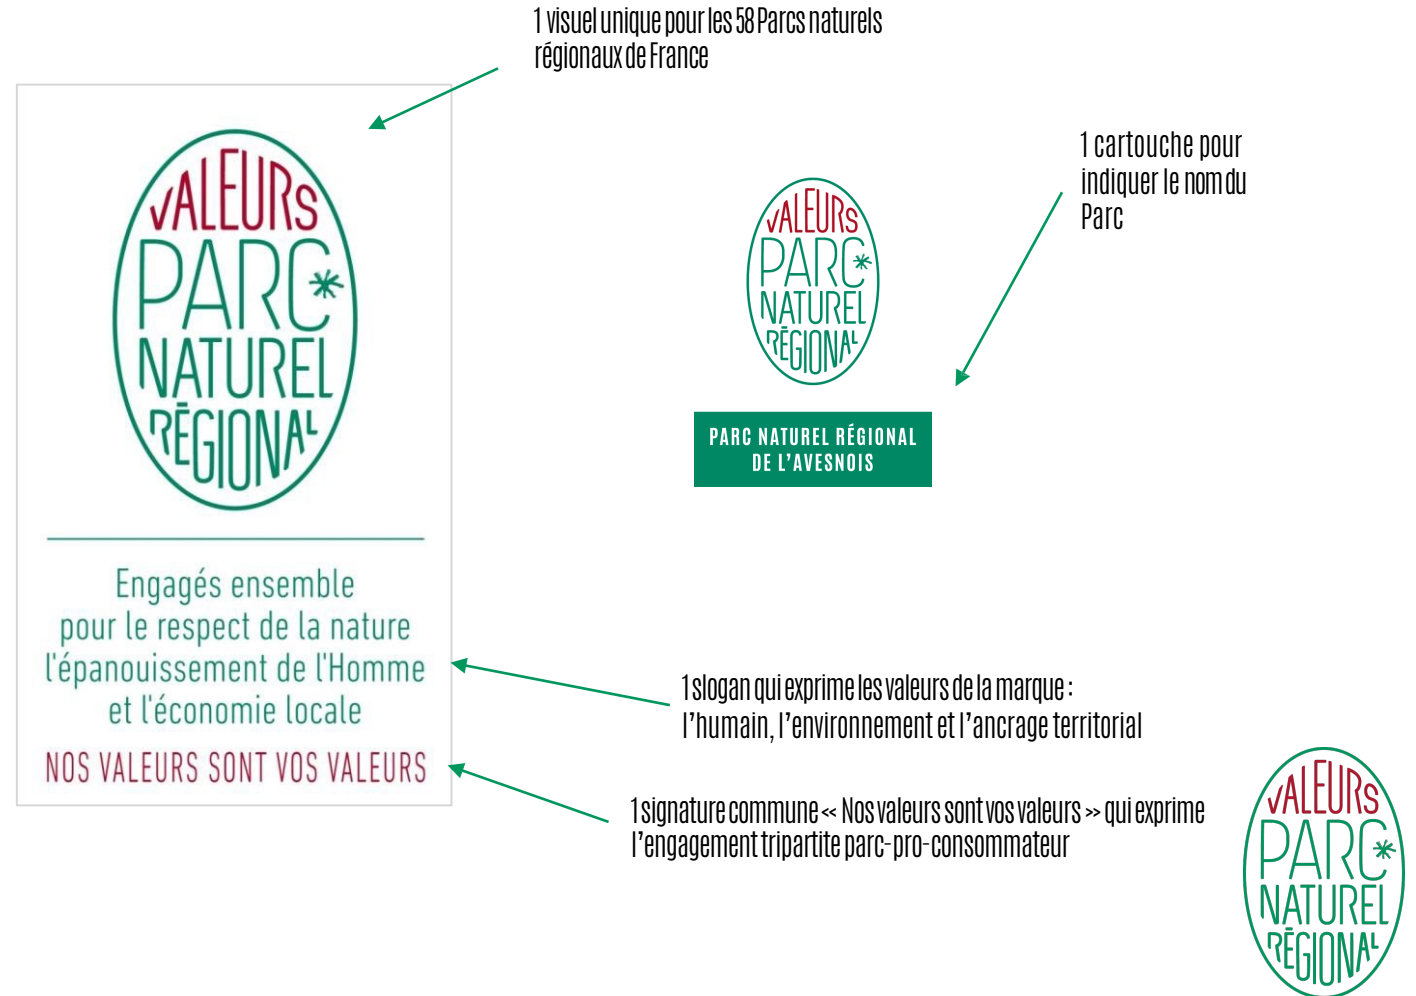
1 visuel unique pour les 58 Parcs naturels régionaux de France

VALEURS PARC NATUREL RÉGIONAL

Engagés ensemble pour le respect de la nature l'épanouissement de l'Homme et l'économie locale

NOS VALEURS SONT VOS VALEURS

1 cartouche pour indiquer le nom du Parc

VALEURS PARC NATUREL RÉGIONAL

PARC NATUREL RÉGIONAL DE L'AVESNOIS

1 slogan qui exprime les valeurs de la marque : l'humain, l'environnement et l'ancrage territorial

1 signature commune « Nos valeurs sont vos valeurs » qui exprime l'engagement tripartite parc-pro-consommateur

VALEURS PARC NATUREL RÉGIONAL